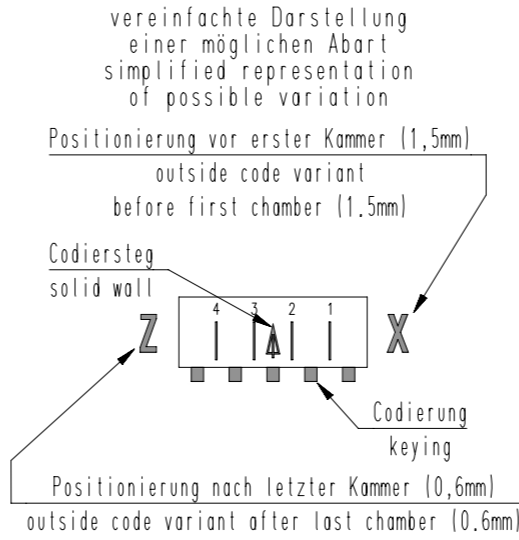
vereinfachte Darstellung
einer möglichen Abart
simplified representation
of possible variation

Positionierung vor erster Kammer (1,5mm)
outside code variant
before first chamber (1.5mm)

Codiersteg
solid wall

4 3 2 1

Z

X

Codierung
keying

Positionierung nach letzter Kammer (0,6mm)
outside code variant after last chamber (0.6mm)